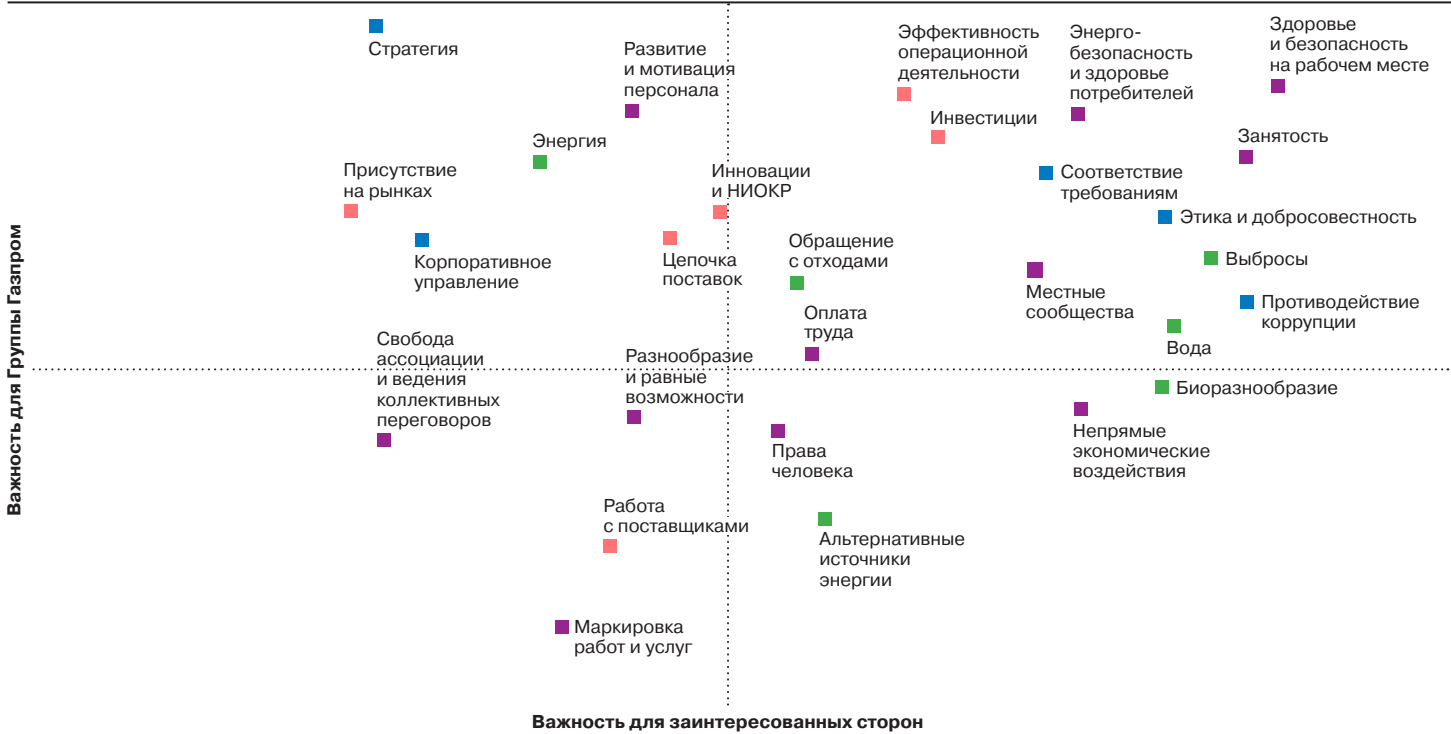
Стратегия

Развитие и мотивация персонала

Эффективность операционной деятельности

Энергобезопасность и здоровье потребителей

Здоровье и безопасность на рабочем месте

Инвестиции

Энергия

Занятость

Присутствие на рынках

Инновации и НИОКР

Соответствие требованиям

Этика и добросовестность

Корпоративное управление

Цепочка поставок

Обращение с отходами

Выбросы

Местные сообщества

Противодействие коррупции

Оплата труда

Вода

Свобода ассоциации и ведения коллективных переговоров

Разнообразие и равные возможности

Биоразнообразие

Непрямые экономические воздействия

Права человека

Работа с поставщиками

Альтернативные источники энергии

Маркировка работ и услуг

Важность для Группы Газпром

Важность для заинтересованных сторон